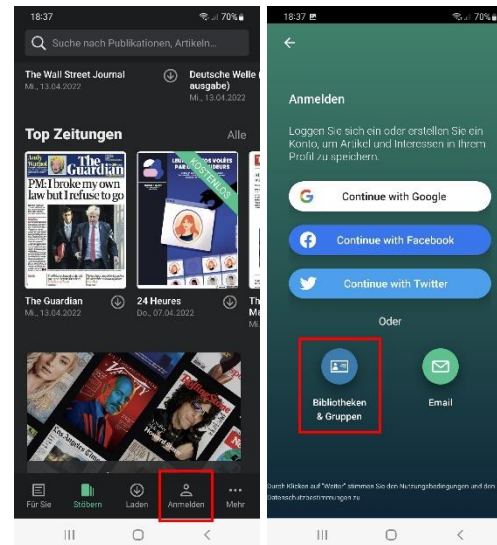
18:37

70%

Suche nach Publikationen, Artikeln...

The Wall Street Journal
Mi., 13.04.2022

Deutsche Welle ([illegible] ausgabe)
Mi., 13.04.2022

Top Zeitungen

Alle

The Guardian

PM: I broke my own law but I refuse to go

KOSTENLOS

The Guardian
Mi., 13.04.2022

24 Heures
Do., 07.04.2022

Th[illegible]
Mi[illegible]

Für Sie

Stöbern

Laden

Anmelden

Mehr

18:37

70%

Anmelden

Loggen Sie sich ein oder erstellen Sie ein Konto, um Artikel und Interessen in Ihrem Profil zu speichern.

Continue with Google

Continue with Facebook

Continue with Twitter

Oder

Bibliotheken & Gruppen

Email

Durch Klicken auf "Weiter" stimmen Sie den Nutzungsbedingungen und den Datenschutzbestimmungen zu